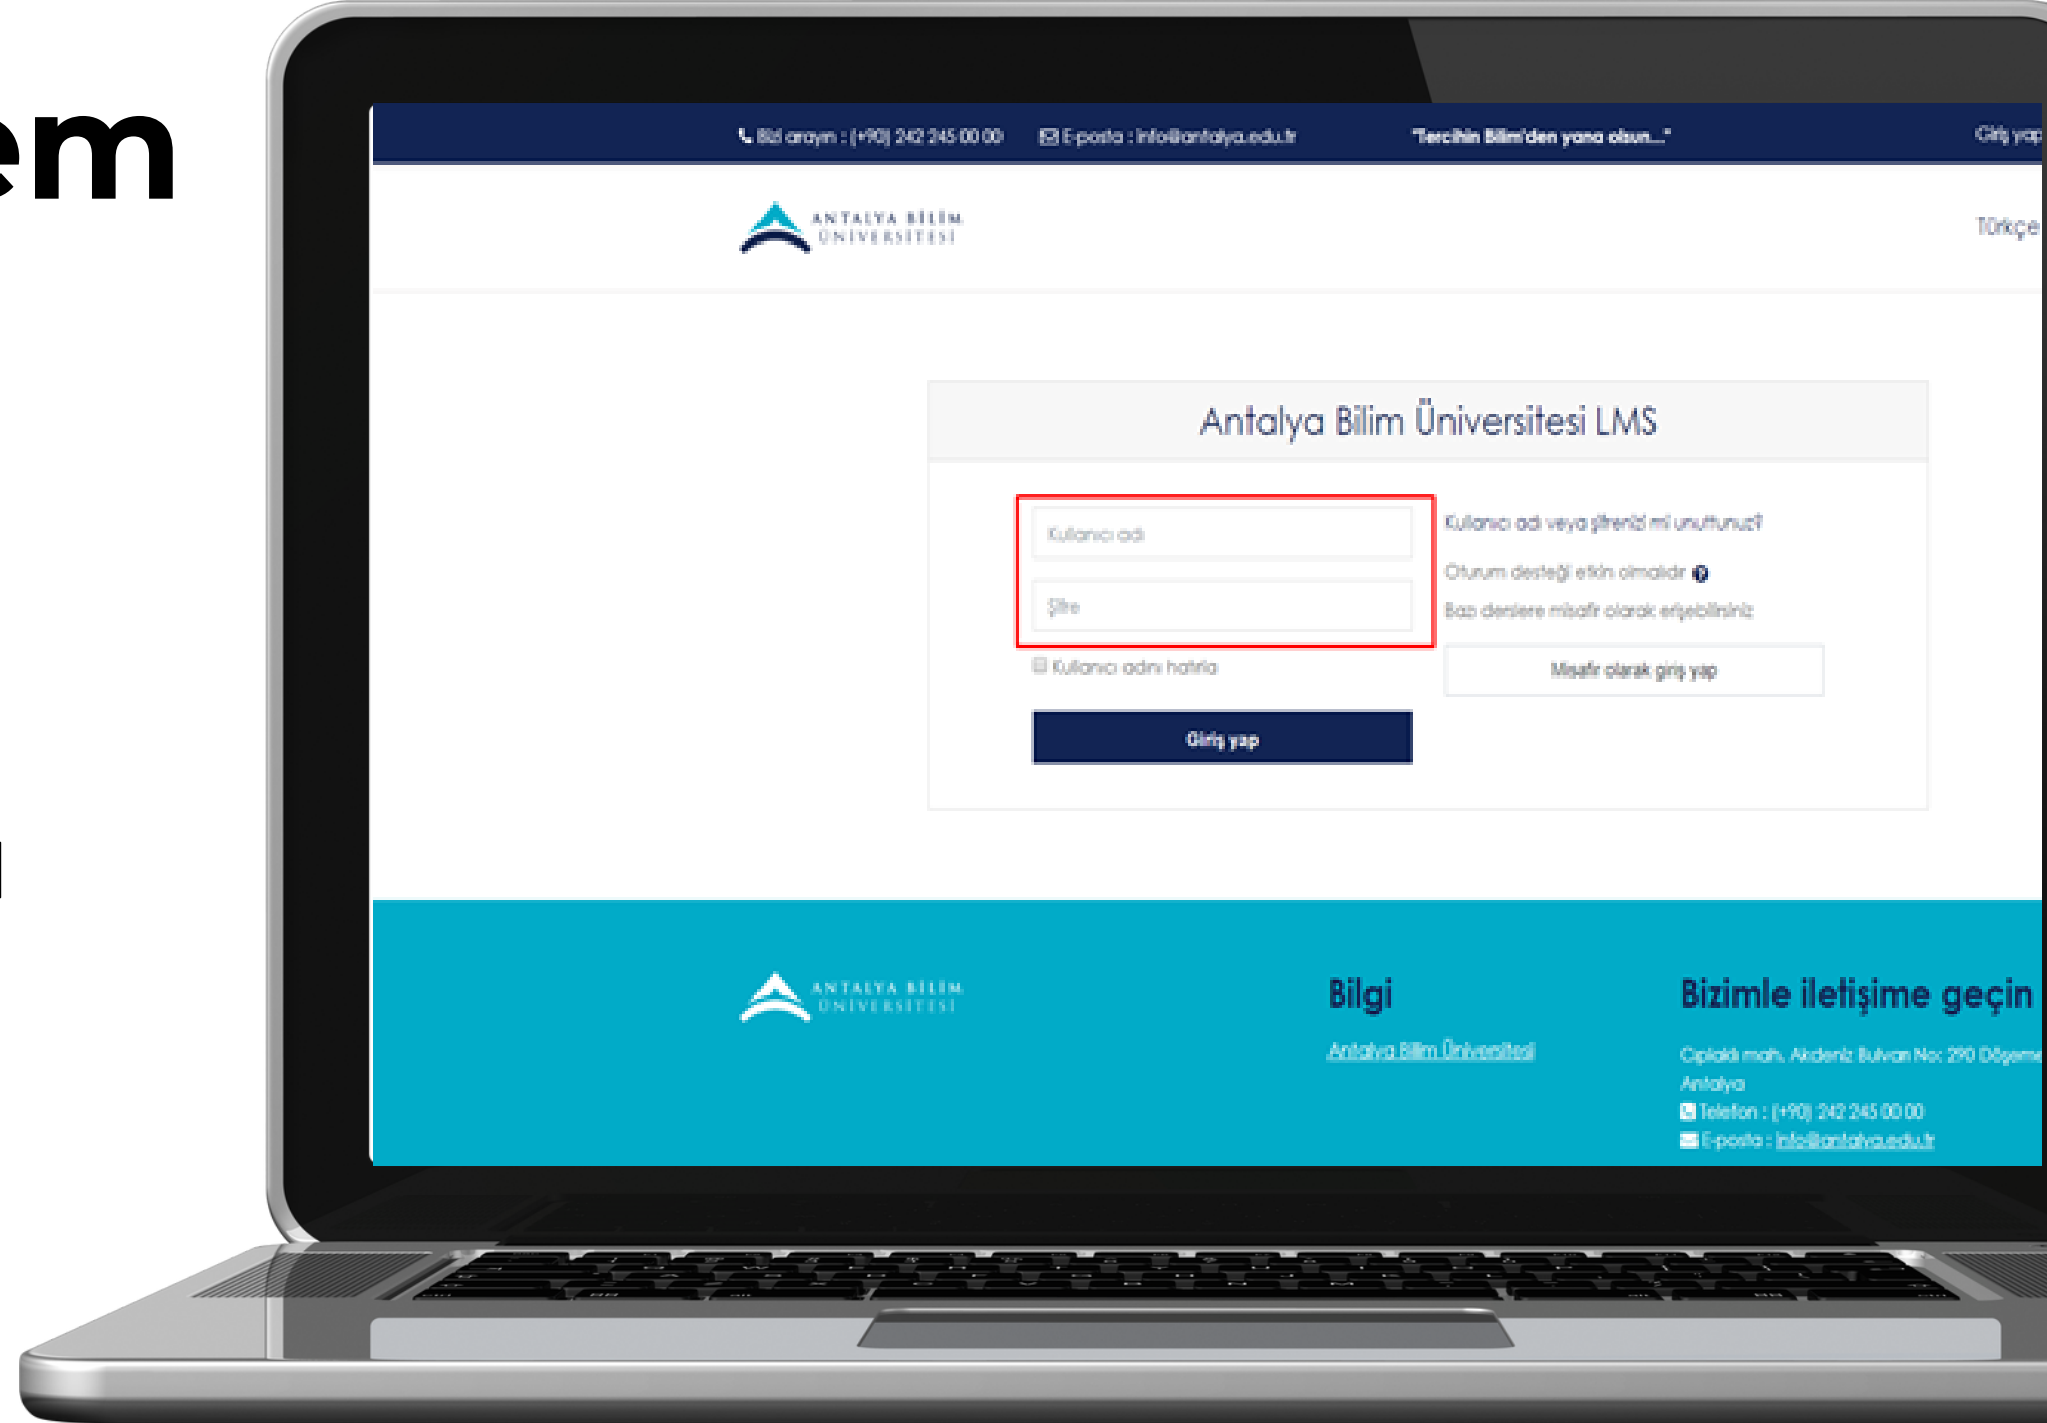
em

Bizi arayın : (+90) 242 245 00 00 E-posta : info@antalya.edu.tr "Tercihin Bilim'den yana olsun..." Giriş yap

ANTALYA BİLİM ÜNİVERSİTESİ

Türkçe

Antalya Bilim Üniversitesi LMS

Kullanıcı adı

Şifre

Kullanıcı adını hatırla

Giriş yap

Kullanıcı adı veya şifrenizi mi unuttunuz?

Oturum desteği etkin olmalıdır

Bazı derslere misafir olarak erişebilirsiniz

Misafir olarak giriş yap

ANTALYA BİLİM ÜNİVERSİTESİ

Bilgi

Antalya Bilim Üniversitesi

Bizimle iletişime geçin

Çıplaklı mah. Akdeniz Bulvarı No: 290 Döşeme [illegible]
Antalya
Telefon : (+90) 242 245 00 00
E-posta : info@antalya.edu.tr